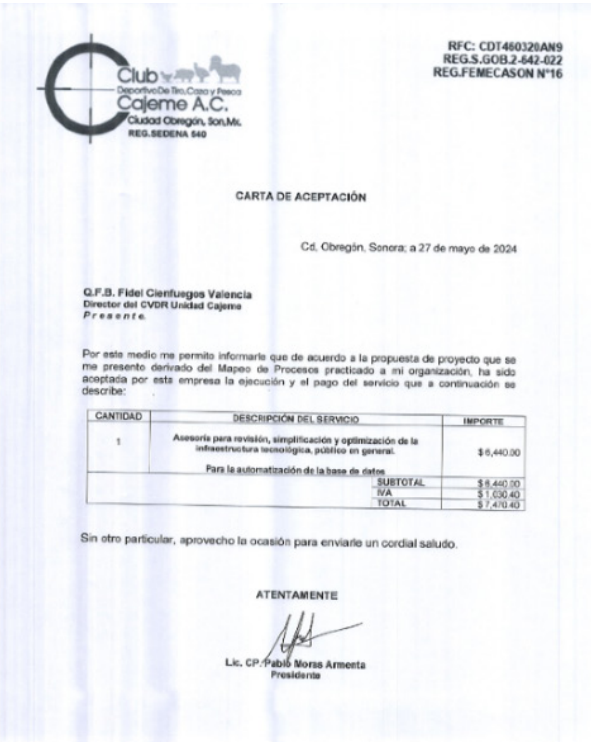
Club Deportivo de Tiro, Caza y Pesca Cajeme A.C.
Ciudad Obregón, Son, Mx.
REG.SEDENA 540

RFC: CDT460320AN9
REG.S.GOB.2-642-022
REG.FEMECASON N°16

CARTA DE ACEPTACIÓN

Cd. Obregón, Sonora; a 27 de mayo de 2024

Q.F.B. Fidel Cienfuegos Valencia
Director del CVDR Unidad Cajeme
Presente.

Por este medio me permito informarle que de acuerdo a la propuesta de proyecto que se me presento derivado del Mapeo de Procesos practicado a mi organización, ha sido aceptada por esta empresa la ejecución y el pago del servicio que a continuación se describe:

| CANTIDAD | DESCRIPCIÓN DEL SERVICIO | IMPORTE |
|---|---|---|
| 1 | Asesoría para revisión, simplificación y optimización de la infraestructura tecnológica, público en general. Para la automatización de la base de datos | $ 6,440.00 |
| | SUBTOTAL | $ 6,440.00 |
| | IVA | $ 1,030.40 |
| | TOTAL | $ 7,470.40 |

Sin otro particular, aprovecho la ocasión para enviarle un cordial saludo.

ATENTAMENTE

Lic. CP. Pablo Morsa Armenta
Presidente